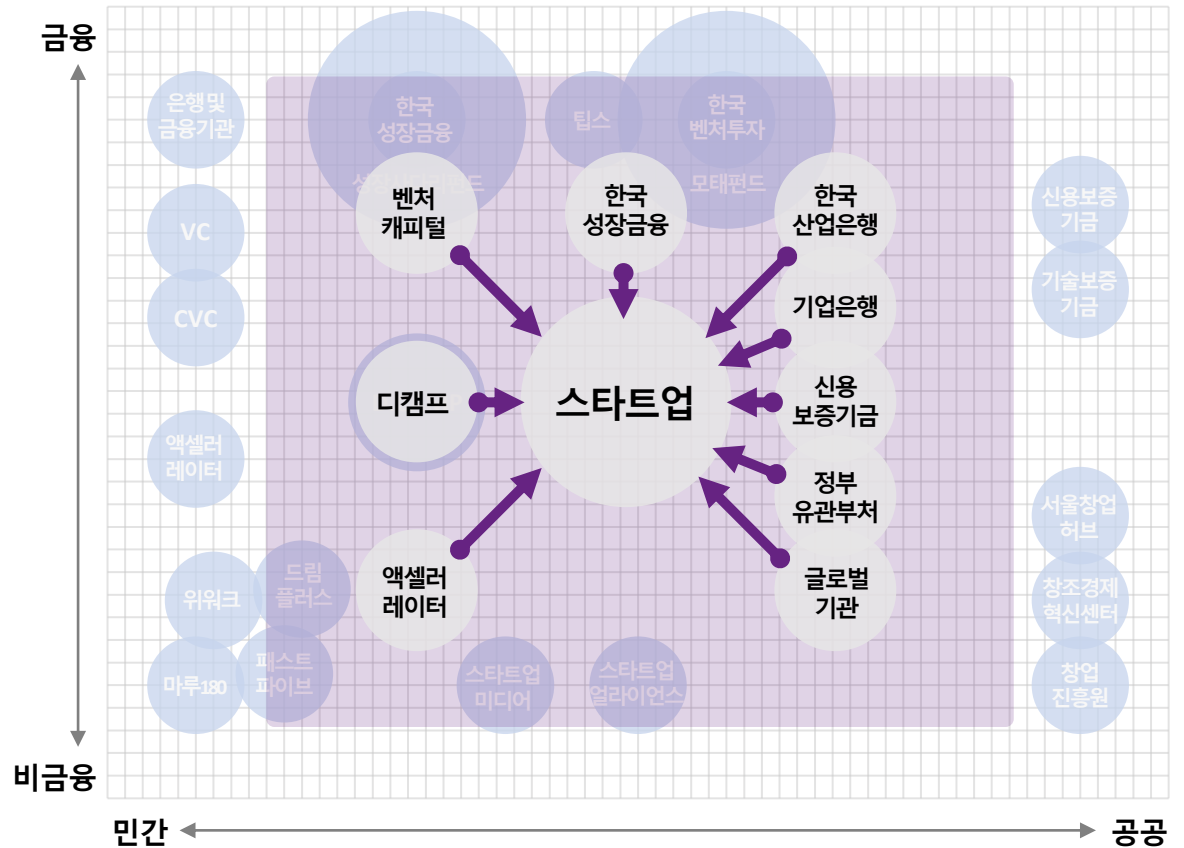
금융

비금융

민간

공공

은행및 금융기관

VC

CVC

액셀러레이터

위워크

드림플러스

마루180

패스트파이브

한국 성장금융

팁스

한국 벤처투자

모태펀드

벤처 캐피털

한국 성장금융

한국 산업은행

기업은행

디캠프

스타트업

신용 보증기금

정부 유관부처

액셀러레이터

글로벌 기관

스타트업 미디어

스타트업 얼라이언스

신용보증기금

기술보증기금

서울창업허브

창조경제혁신센터

창업진흥원